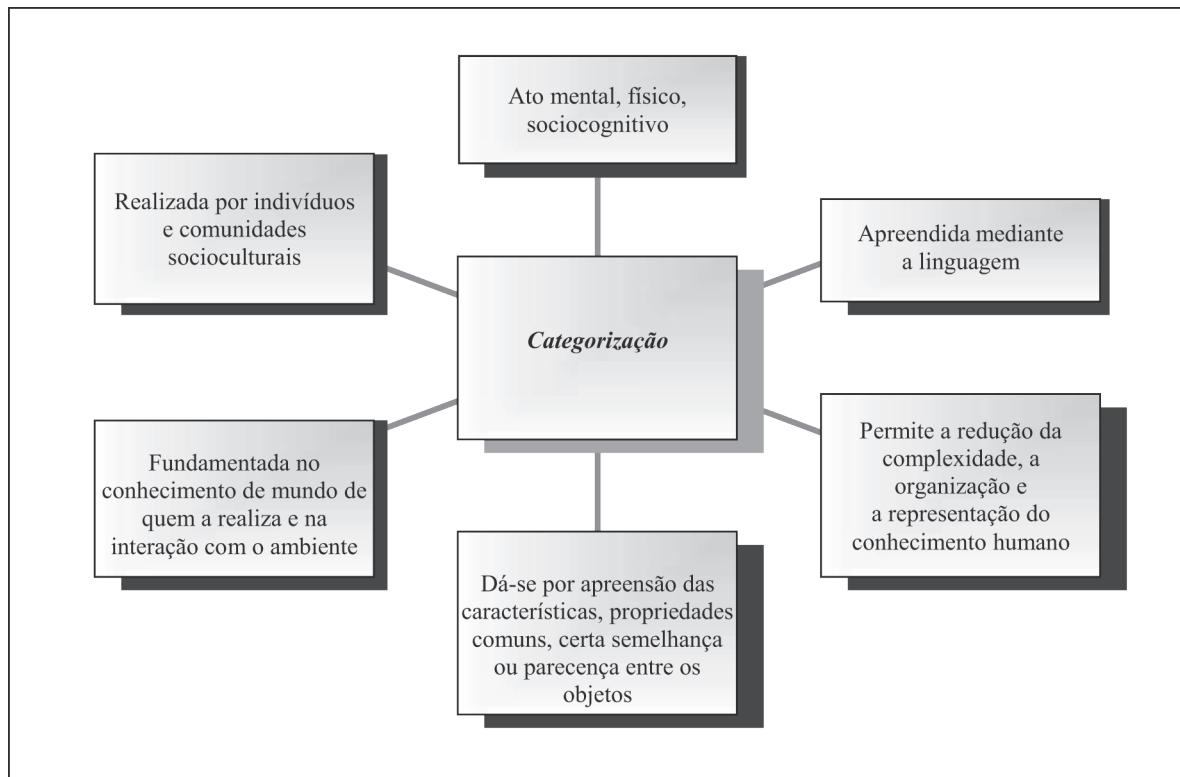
Ato mental, físico, sociocognitivo

Realizada por indivíduos e comunidades socioculturais

Apreendida mediante a linguagem

Categorização

Fundamentada no conhecimento de mundo de quem a realiza e na interação com o ambiente

Permite a redução da complexidade, a organização e a representação do conhecimento humano

Dá-se por apreensão das características, propriedades comuns, certa semelhança ou parecença entre os objetos